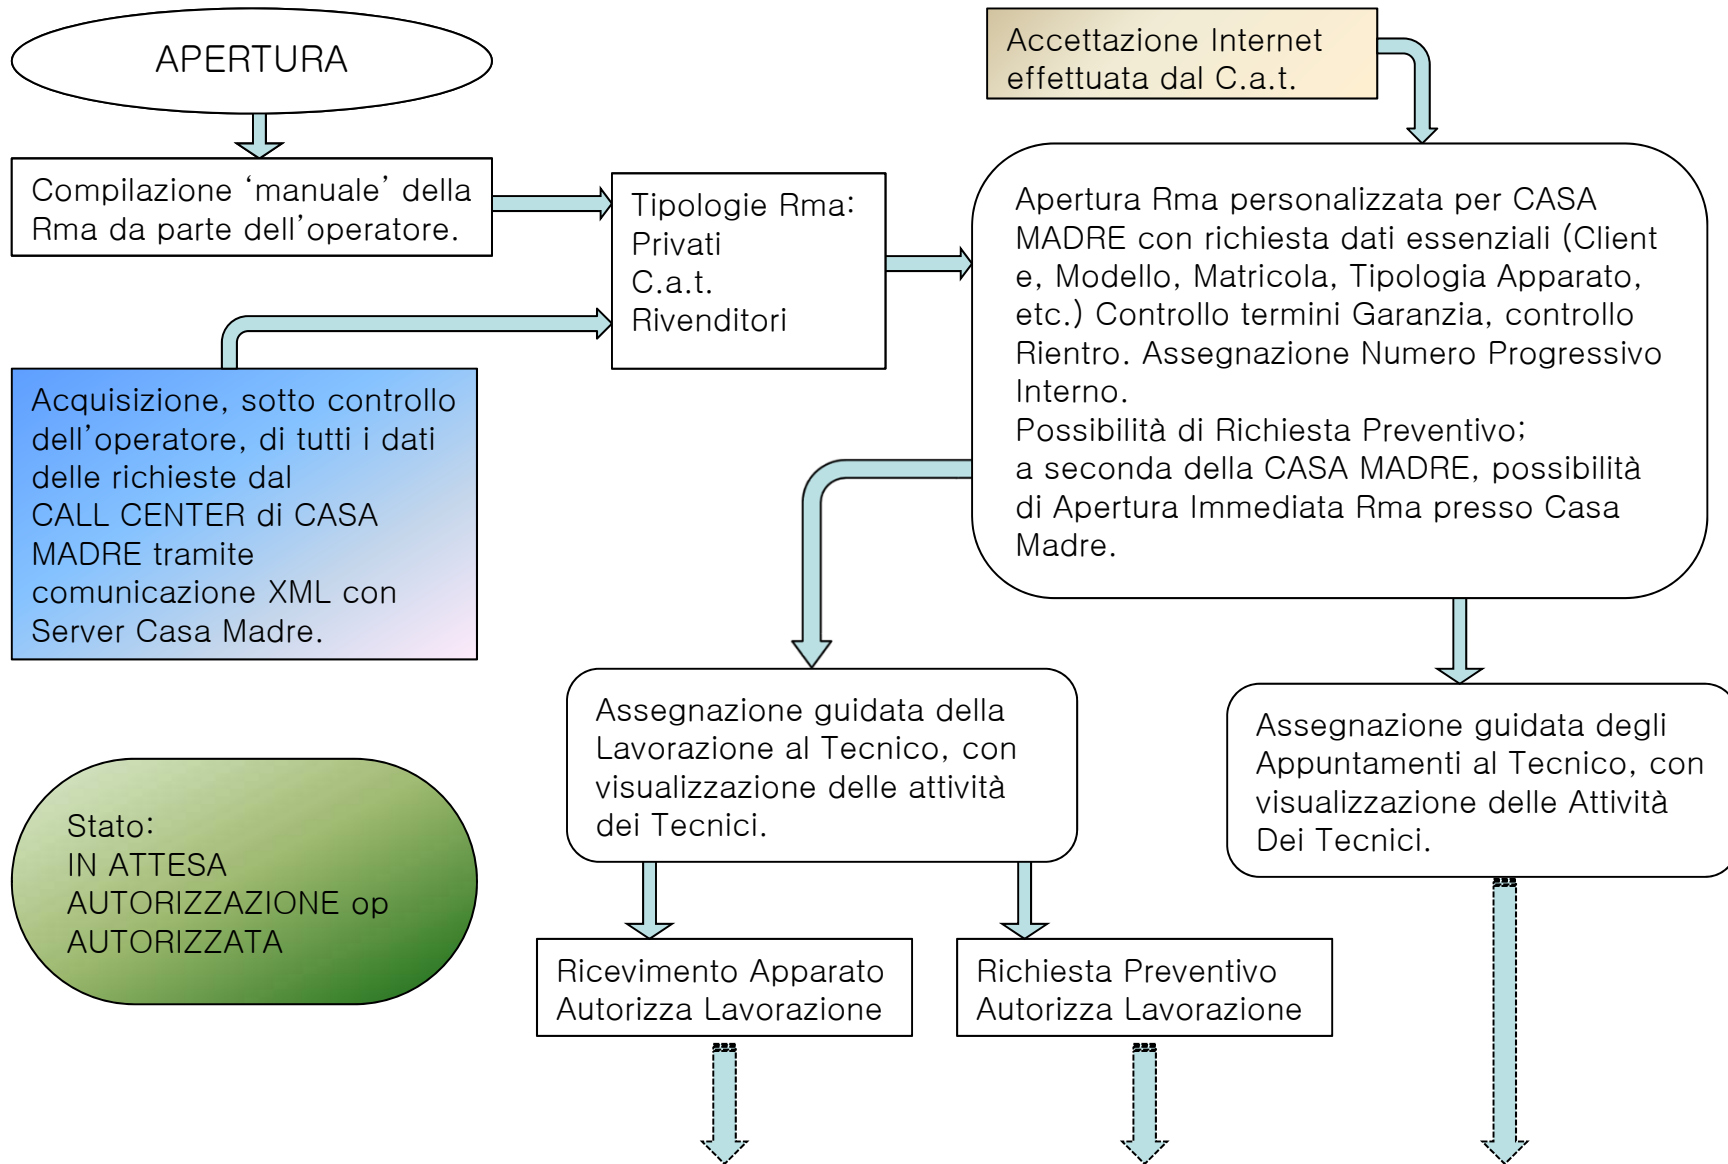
APERTURA

Compilazione 'manuale' della Rma da parte dell'operatore.

Acquisizione, sotto controllo dell'operatore, di tutti i dati delle richieste dal CALL CENTER di CASA MADRE tramite comunicazione XML con Server Casa Madre.

Tipologie Rma:
Privati
C.a.t.
Rivenditori

Accettazione Internet effettuata dal C.a.t.

Apertura Rma personalizzata per CASA MADRE con richiesta dati essenziali (Cliente, Modello, Matricola, Tipologia Apparato, etc.) Controllo termini Garanzia, controllo Rientro. Assegnazione Numero Progressivo Interno.
Possibilità di Richiesta Preventivo;
a seconda della CASA MADRE, possibilità di Apertura Immediata Rma presso Casa Madre.

Stato:
IN ATTESA AUTORIZZAZIONE op AUTORIZZATA

Assegnazione guidata della Lavorazione al Tecnico, con visualizzazione delle attività dei Tecnici.

Assegnazione guidata degli Appuntamenti al Tecnico, con visualizzazione delle Attività Dei Tecnici.

Ricevimento Apparato
Autorizza Lavorazione

Richiesta Preventivo
Autorizza Lavorazione